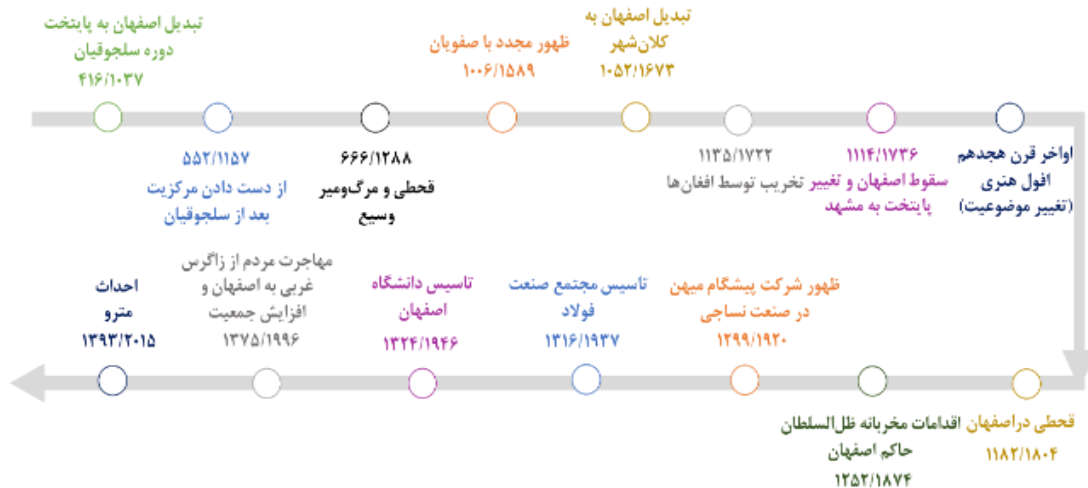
تبدیل اصفهان به پایتخت دوره سلجوقیان
۴۱۶/۱۰۳۷

ظهور مجدد با صفویان
۱۰۰۶/۱۵۸۹

تبدیل اصفهان به کلان‌شهر
۱۰۵۲/۱۶۷۳

۵۵۲/۱۱۵۷
از دست دادن مرکزیت بعد از سلجوقیان

۶۶۶/۱۲۸۸
قحطی و مرگ‌ومیر وسیع

۱۱۳۵/۱۷۲۲
تخریب توسط افغان‌ها

۱۱۱۴/۱۷۳۶
سقوط اصفهان و تغییر پایتخت به مشهد

اواخر قرن هجدهم
افول هنری
(تغییر موضوعیت)

احداث مترو
۱۳۹۳/۲۰۱۵

مهاجرت مردم از زاگرس غربی به اصفهان و افزایش جمعیت
۱۳۷۵/۱۹۹۶

تاسیس دانشگاه اصفهان
۱۳۲۴/۱۹۴۶

تاسیس مجتمع صنعت فولاد
۱۳۱۶/۱۹۳۷

ظهور شرکت پیشگام میهن در صنعت نساجی
۱۲۹۹/۱۹۲۰

اقدامات مخربانه ظل‌السلطان حاکم اصفهان
۱۲۵۳/۱۸۷۴

قحطی دراصفهان
۱۱۸۲/۱۸۰۴